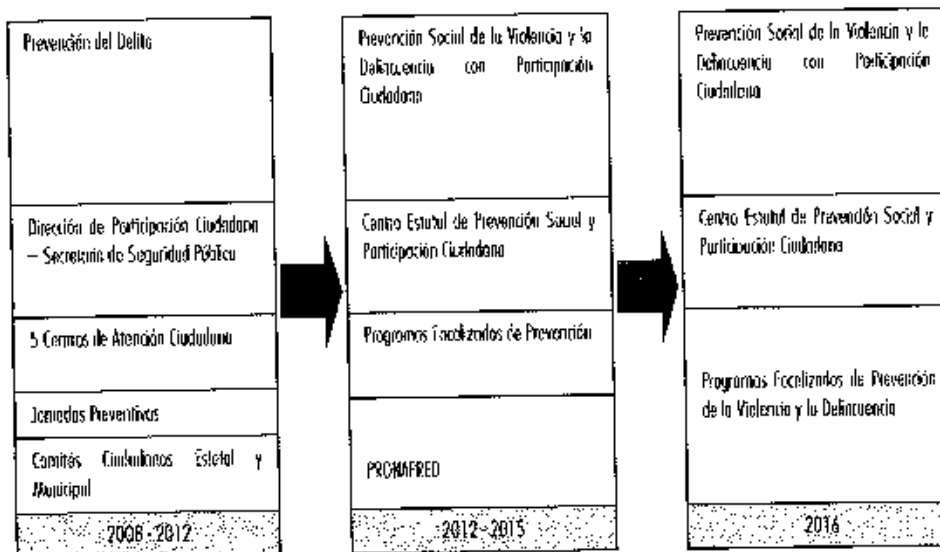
Prevención del Delito

Dirección de Participación Ciudadana – Secretaría de Seguridad Pública

5 Centros de Atención Ciudadana

Jornadas Preventivas

Comités Ciudadanos Estatal y Municipal

2006 - 2012

Prevención Social de la Violencia y la Delincuencia con Participación Ciudadana

Centro Estatal de Prevención Social y Participación Ciudadana

Programas Focalizados de Prevención

PRONAPRED

2012 - 2015

Prevención Social de la Violencia y la Delincuencia con Participación Ciudadana

Centro Estatal de Prevención Social y Participación Ciudadana

Programas Focalizados de Prevención de la Violencia y la Delincuencia

2016